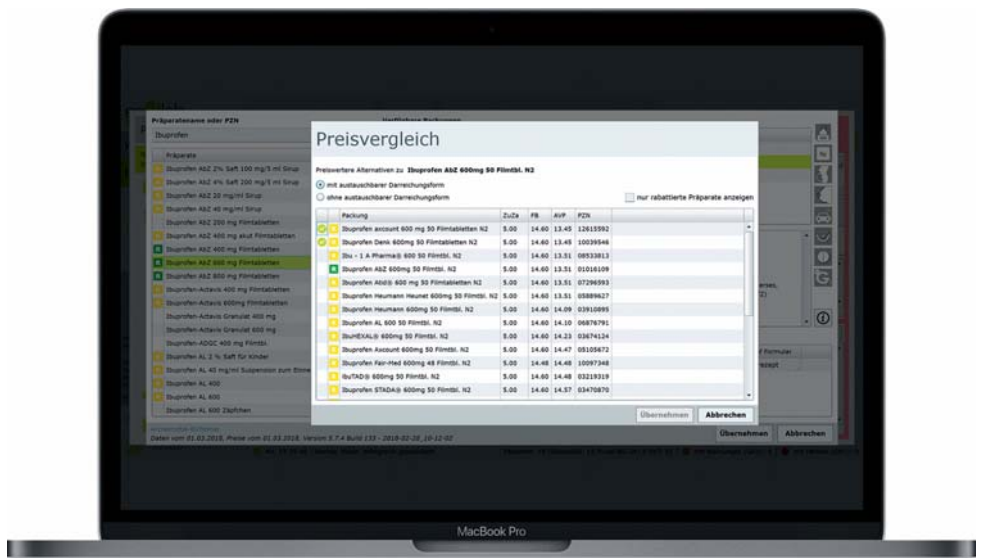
Präparatename oder PZN

Ibuprofen

Präparate

Ibuprofen AbZ 2% Saft 100 mg/5 ml Sirup
Ibuprofen AbZ 4% Saft 200 mg/5 ml Sirup
Ibuprofen AbZ 20 mg/ml Sirup
Ibuprofen AbZ 40 mg/ml Sirup
Ibuprofen AbZ 200 mg Filmtabletten
Ibuprofen AbZ 400 mg akut Filmtabletten
Ibuprofen AbZ 400 mg Filmtabletten
Ibuprofen AbZ 600 mg Filmtabletten
Ibuprofen AbZ 800 mg Filmtabletten
Ibuprofen-Actavis 400 mg Filmtabletten
Ibuprofen-Actavis 600mg Filmtabletten
Ibuprofen-Actavis Granulat 400 mg
Ibuprofen-Actavis Granulat 600 mg
Ibuprofen-ADGC 400 mg Filmtbl.
Ibuprofen AL 2 % Saft für Kinder
Ibuprofen AL 40 mg/ml Suspension zum Einne
Ibuprofen AL 400
Ibuprofen AL 600
Ibuprofen AL 600 Zäpfchen

Preisvergleich

Preiswertere Alternativen zu Ibuprofen AbZ 600mg 50 Filmtbl. N2

mit austauschbarer Darreichungsform
ohne austauschbarer Darreichungsform
nur rabattierte Präparate anzeigen

| Packung | ZuZa | FB | AVP | PZN |
|---|---|---|---|---|
| Ibuprofen axcount 600 mg 50 Filmtabletten N2 | 5.00 | 14.60 | 13.45 | 12615592 |
| Ibuprofen Denk 600mg 50 Filmtabletten N2 | 5.00 | 14.60 | 13.45 | 10039546 |
| Ibu - 1 A Pharma® 600 50 Filmtbl. N2 | 5.00 | 14.60 | 13.51 | 08533813 |
| Ibuprofen AbZ 600mg 50 Filmtbl. N2 | 5.00 | 14.60 | 13.51 | 01016109 |
| Ibuprofen Atid® 600 mg 50 Filmtabletten N2 | 5.00 | 14.60 | 13.51 | 07296593 |
| Ibuprofen Heumann Heunet 600mg 50 Filmtbl. N2 | 5.00 | 14.60 | 13.51 | 05889627 |
| Ibuprofen Heumann 600mg 50 Filmtbl. N2 | 5.00 | 14.60 | 14.09 | 03910895 |
| Ibuprofen AL 600 50 Filmtbl. N2 | 5.00 | 14.60 | 14.10 | 06876791 |
| IbuHEXAL® 600mg 50 Filmtbl. N2 | 5.00 | 14.60 | 14.23 | 03674124 |
| Ibuprofen Axcount 600mg 50 Filmtbl. N2 | 5.00 | 14.60 | 14.47 | 05105672 |
| Ibuprofen Fair-Med 600mg 48 Filmtbl. N2 | 5.00 | 14.48 | 14.48 | 10097348 |
| IbuTAD® 600mg 50 Filmtbl. N2 | 5.00 | 14.60 | 14.48 | 03219319 |
| Ibuprofen STADA® 600mg 50 Filmtbl. N2 | 5.00 | 14.60 | 14.57 | 03470870 |

Übernehmen Abbrechen

Daten vom 01.03.2018, Preise vom 01.03.2018, Version 5.7.4 Build 133 - 2018-02-28_10-12-02

Übernehmen Abbrechen

MacBook Pro